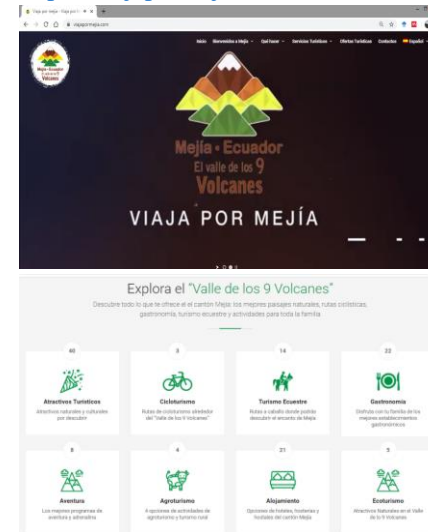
Viaja por Mejía - Viaja por M

viajapormejia.com

Inicio Bienvenidos a Mejía Qué hacer Servicios Turísticos Ofertas Turísticas Contactos Español

Mejía • Ecuador El valle de los 9 Volcanes

Mejía • Ecuador
El valle de los 9
Volcanes

VIAJA POR MEJÍA

Explora el "Valle de los 9 Volcanes"

Descubre todo lo que te ofrece el el cantón Mejía: los mejores paisajes naturales, rutas ciclísticas, gastronomía, turismo ecuestre y actividades para toda la familia

40
Atractivos Turísticos
Atractivos naturales y culturales por descubrir

3
Cicloturismo
Rutas de cicloturismo alrededor del "Valle de los 9 Volcanes"

14
Turismo Ecuestre
Rutas a caballo donde podrás descubrir el encanto de Mejía

22
Gastronomía
Disfruta con tu familia de los mejores establecimientos gastronómicos

8
Aventura
Los mejores programas de aventura y adrenalina

4
Agroturismo
A cientos de actividades de agroturismo y turismo rural

21
Alojamiento
Opciones de hoteles, hosterías y hostales del cantón Mejía

5
Ecoturismo
Atractivos Naturales en el Valle de los 9 Volcanes